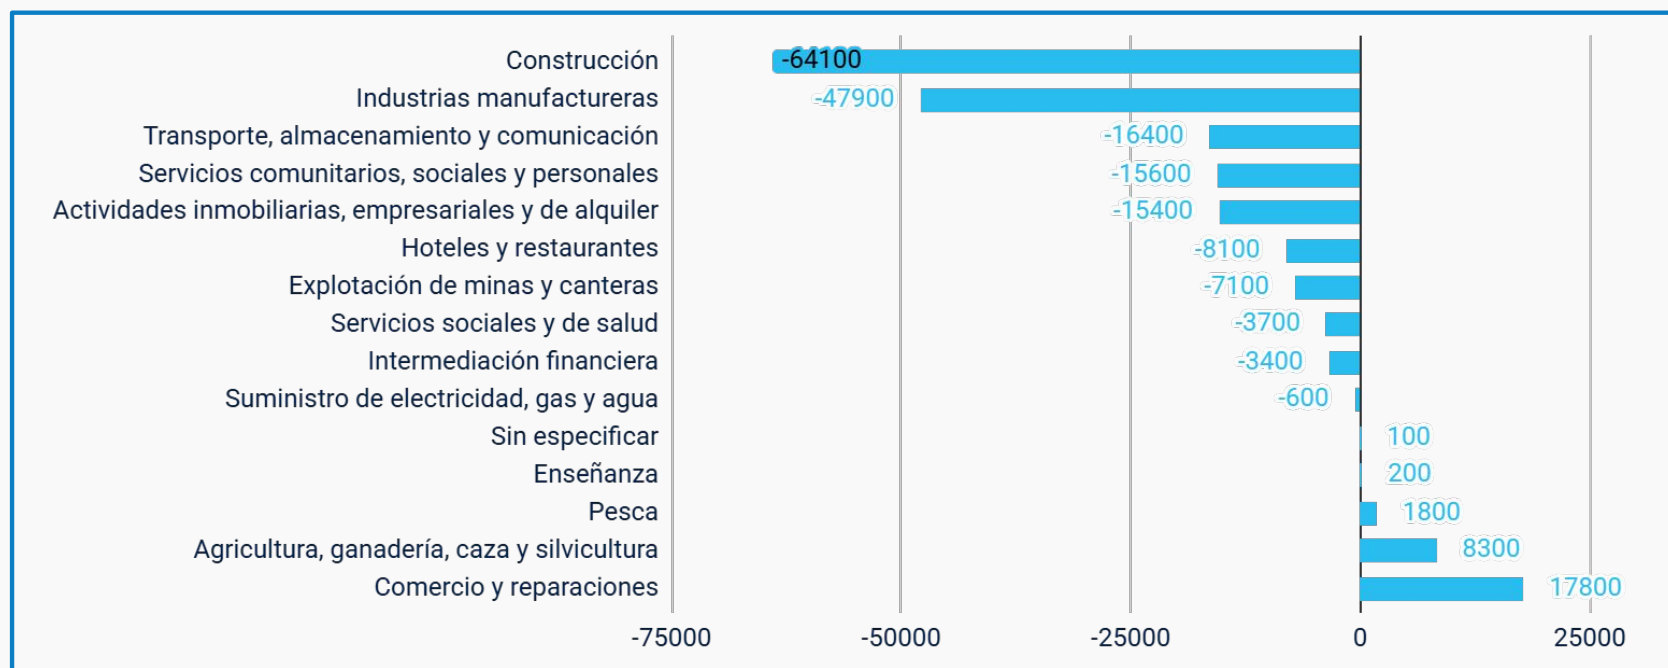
| Sector | Valor |
|---|---|
| Construcción | -64100 |
| Industrias manufactureras | -47900 |
| Transporte, almacenamiento y comunicación | -16400 |
| Servicios comunitarios, sociales y personales | -15600 |
| Actividades inmobiliarias, empresariales y de alquiler | -15400 |
| Hoteles y restaurantes | -8100 |
| Explotación de minas y canteras | -7100 |
| Servicios sociales y de salud | -3700 |
| Intermediación financiera | -3400 |
| Suministro de electricidad, gas y agua | -600 |
| Sin especificar | 100 |
| Enseñanza | 200 |
| Pesca | 1800 |
| Agricultura, ganadería, caza y silvicultura | 8300 |
| Comercio y reparaciones | 17800 |

-75000 -50000 -25000 0 25000